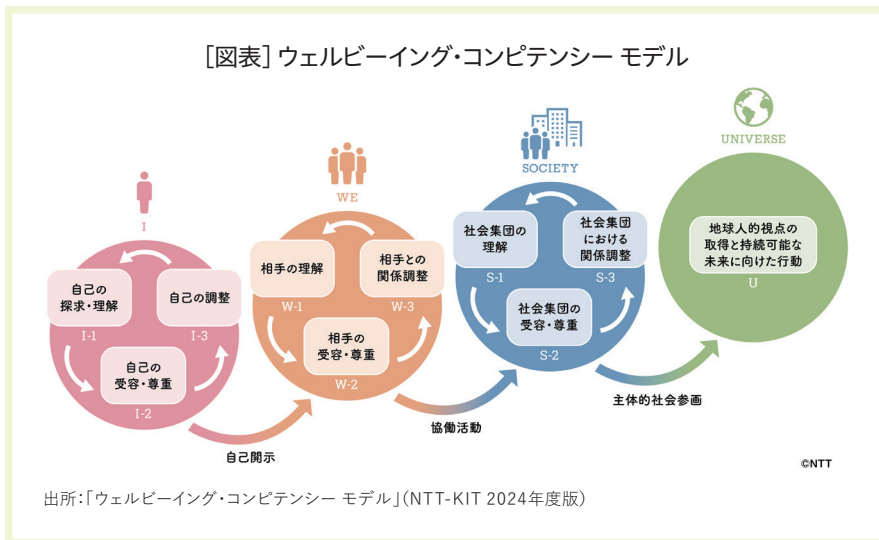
[図表] ウェルビーイング・コンピテンシー モデル

I

自己の探求・理解

I-1

自己の調整

I-3

自己の受容・尊重

I-2

自己開示

WE

相手の理解

W-1

相手との関係調整

W-3

相手の受容・尊重

W-2

協働活動

SOCIETY

社会集団の理解

S-1

社会集団における関係調整

S-3

社会集団の受容・尊重

S-2

主体的社会参画

UNIVERSE

地球人的視点の取得と持続可能な未来に向けた行動

U

©NTT

出所:「ウェルビーイング・コンピテンシー モデル」(NTT-KIT 2024年度版)